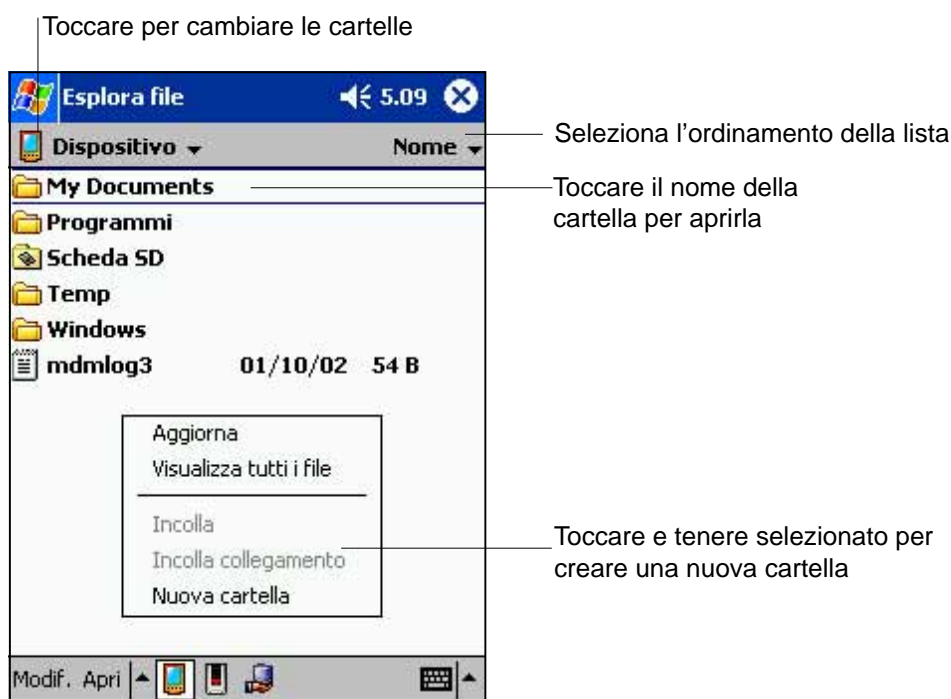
Toccare per cambiare le cartelle

Esplora file 5.09

Dispositivo Nome

Seleziona l'ordinamento della lista

My Documents

Toccare il nome della cartella per aprirla

Programmi

Scheda SD

Temp

Windows

mdmlog3 01/10/02 54 B

Aggiorna

Visualizza tutti i file

Incolla

Incolla collegamento

Nuova cartella

Toccare e tenere selezionato per creare una nuova cartella

Modif. Apri